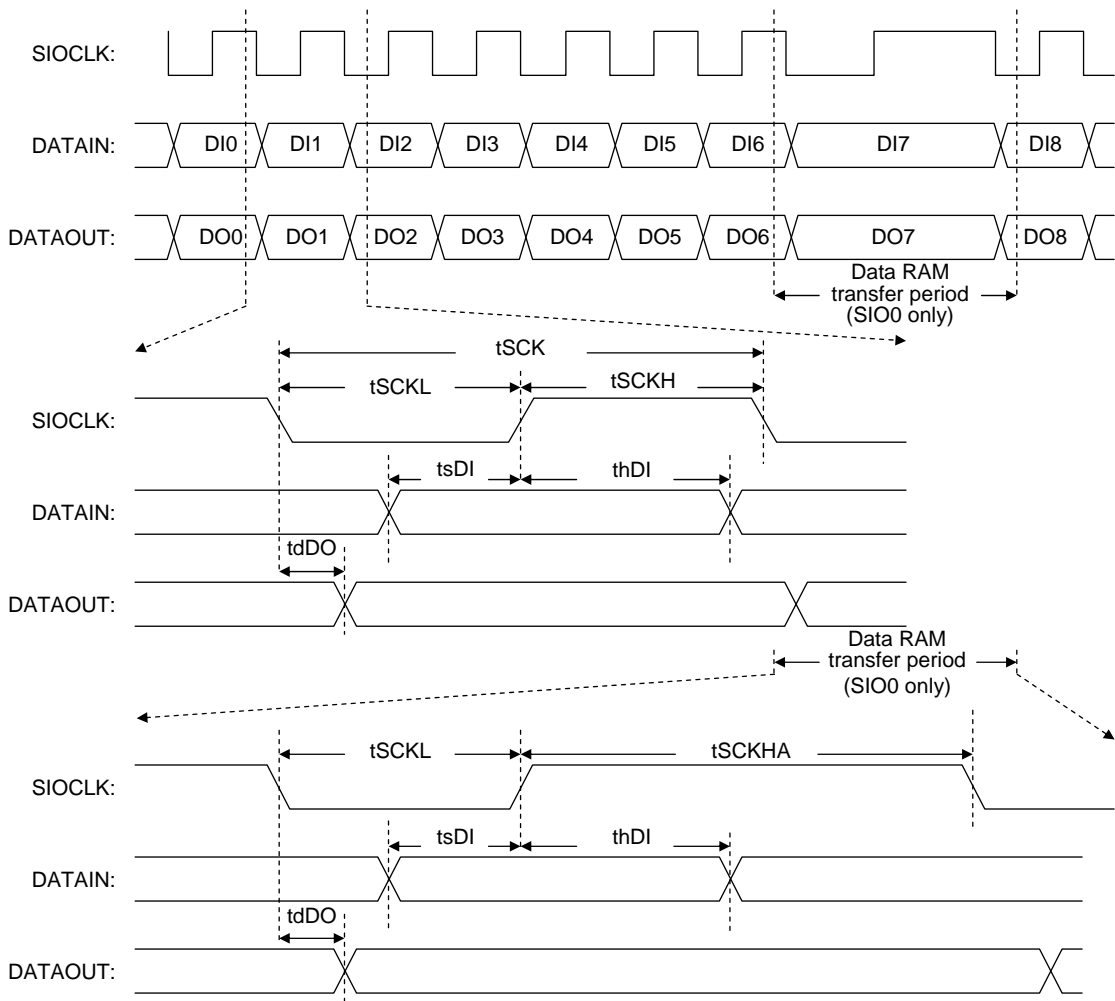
SIOCLK:

DATAIN: DI0 DI1 DI2 DI3 DI4 DI5 DI6 DI7 DI8

DATAOUT: DO0 DO1 DO2 DO3 DO4 DO5 DO6 DO7 DO8

Data RAM transfer period (SIO0 only)

tSCK

tSCKL

tSCKH

SIOCLK:

tsDI

thDI

DATAIN:

tdDO

DATAOUT:

Data RAM transfer period (SIO0 only)

tSCKL

tSCKHA

SIOCLK:

tsDI

thDI

DATAIN:

tdDO

DATAOUT: